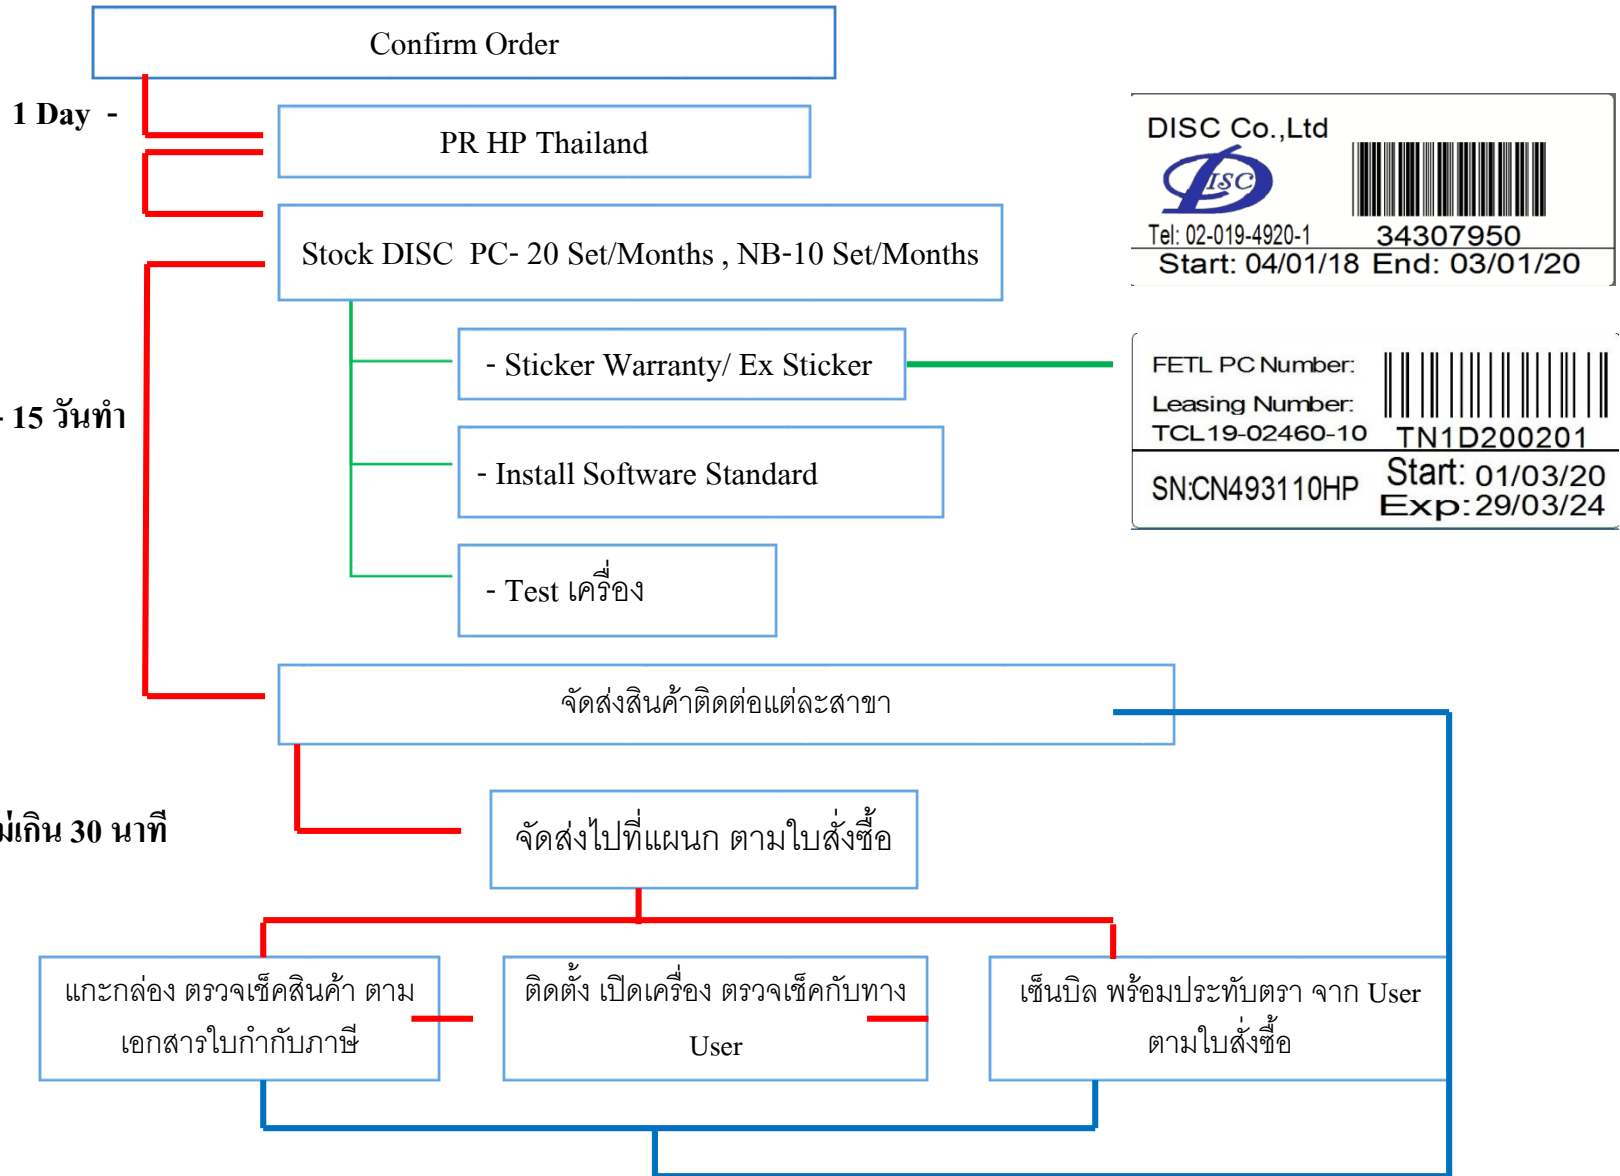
Confirm Order

1 Day -

PR HP Thailand

Stock DISC PC- 20 Set/Months , NB-10 Set/Months

DISC Co.,Ltd
DISC
Tel: 02-019-4920-1
34307950
Start: 04/01/18 End: 03/01/20

- 15 วันทำ

- Sticker Warranty/ Ex Sticker

FETL PC Number:
Leasing Number:
TCL19-02460-10
TN1D200201
SN:CN493110HP
Start: 01/03/20
Exp:29/03/24

- Install Software Standard

- Test เครื่อง

จัดส่งสินค้าติดต่อแต่ละสาขา

ม่เกิน 30 นาที

จัดส่งไปที่แผนก ตามใบสั่งซื้อ

แกะกล่อง ตรวจเช็คสินค้า ตามเอกสารใบกำกับภาษี

ติดตั้ง เปิดเครื่อง ตรวจเช็คกับทาง User

เซ็นบิล พร้อมประทับตรา จาก User ตามใบสั่งซื้อ